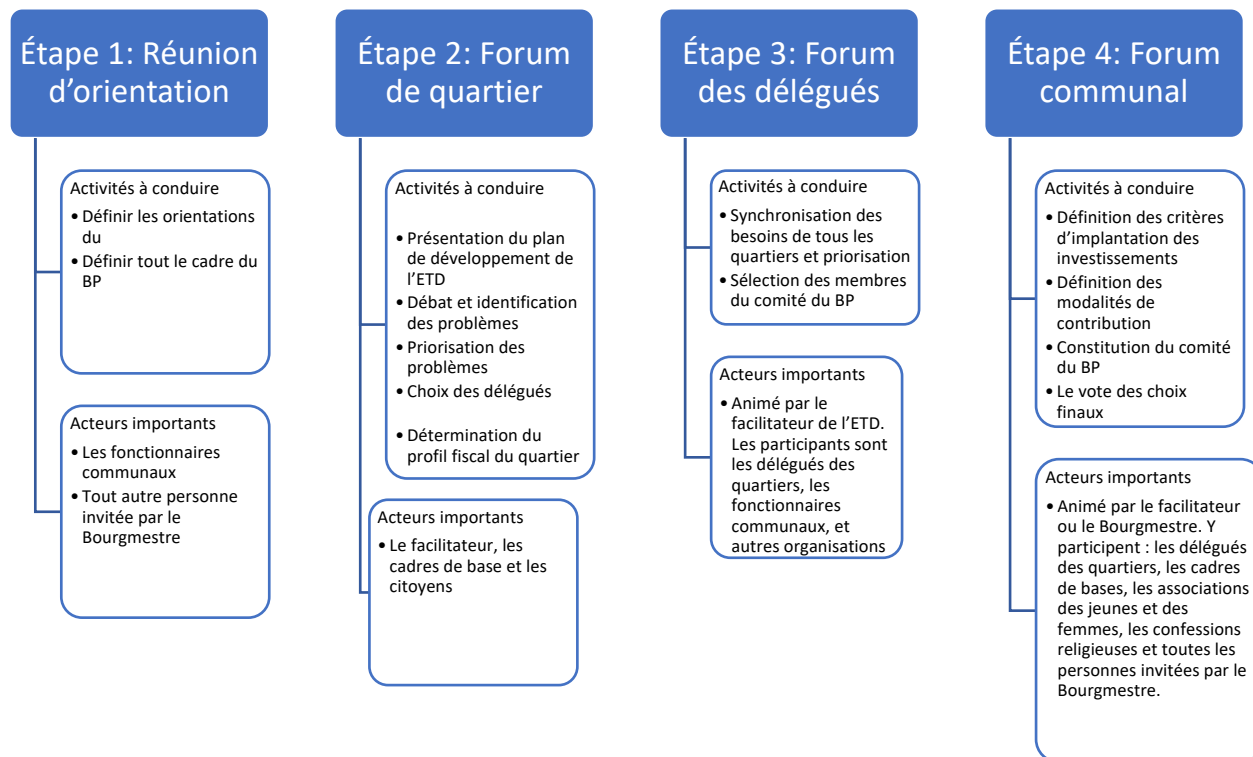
Étape 1: Réunion d'orientation

Activités à conduire
• Définir les orientations du
• Définir tout le cadre du BP

Acteurs importants
• Les fonctionnaires communaux
• Tout autre personne invitée par le Bourgmestre

Étape 2: Forum de quartier

Activités à conduire
• Présentation du plan de développement de l'ETD
• Débat et identification des problèmes
• Priorisation des problèmes
• Choix des délégués
• Détermination du profil fiscal du quartier

Acteurs importants
• Le facilitateur, les cadres de base et les citoyens

Étape 3: Forum des délégués

Activités à conduire
• Synchronisation des besoins de tous les quartiers et priorisation
• Sélection des membres du comité du BP

Acteurs importants
• Animé par le facilitateur de l'ETD. Les participants sont les délégués des quartiers, les fonctionnaires communaux, et autres organisations

Étape 4: Forum communal

Activités à conduire
• Définition des critères d'implantation des investissements
• Définition des modalités de contribution
• Constitution du comité du BP
• Le vote des choix finaux

Acteurs importants
• Animé par le facilitateur ou le Bourgmestre. Y participent : les délégués des quartiers, les cadres de bases, les associations des jeunes et des femmes, les confessions religieuses et toutes les personnes invitées par le Bourgmestre.